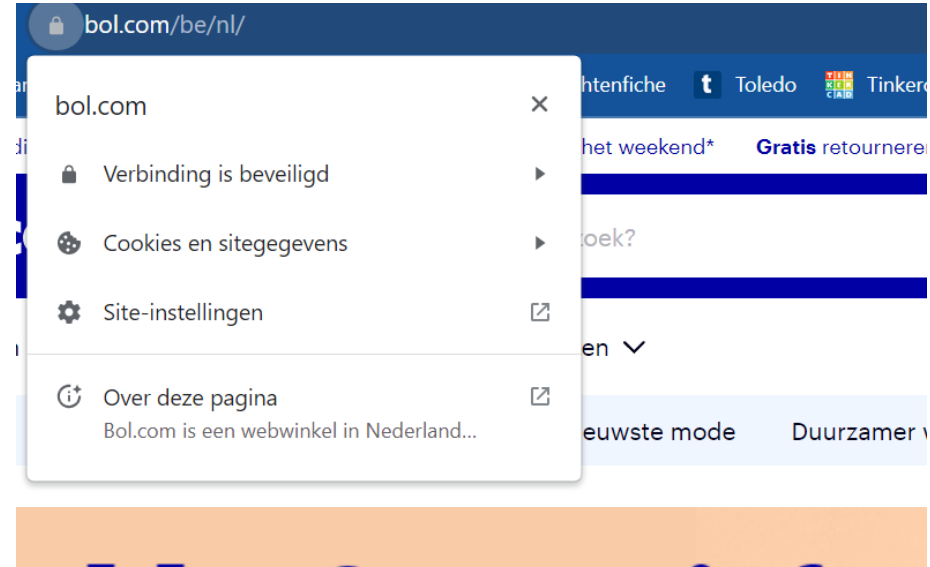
bol.com/be/nl/

htenfiche Toledo Tinkerc

TIN KER CAD

bol.com

Verbinding is beveiligd

Cookies en sitegegevens

Site-instellingen

Over deze pagina
Bol.com is een webwinkel in Nederland...

het weekend* **Gratis** retourneren

oek?

en

euwste mode Duurzamer